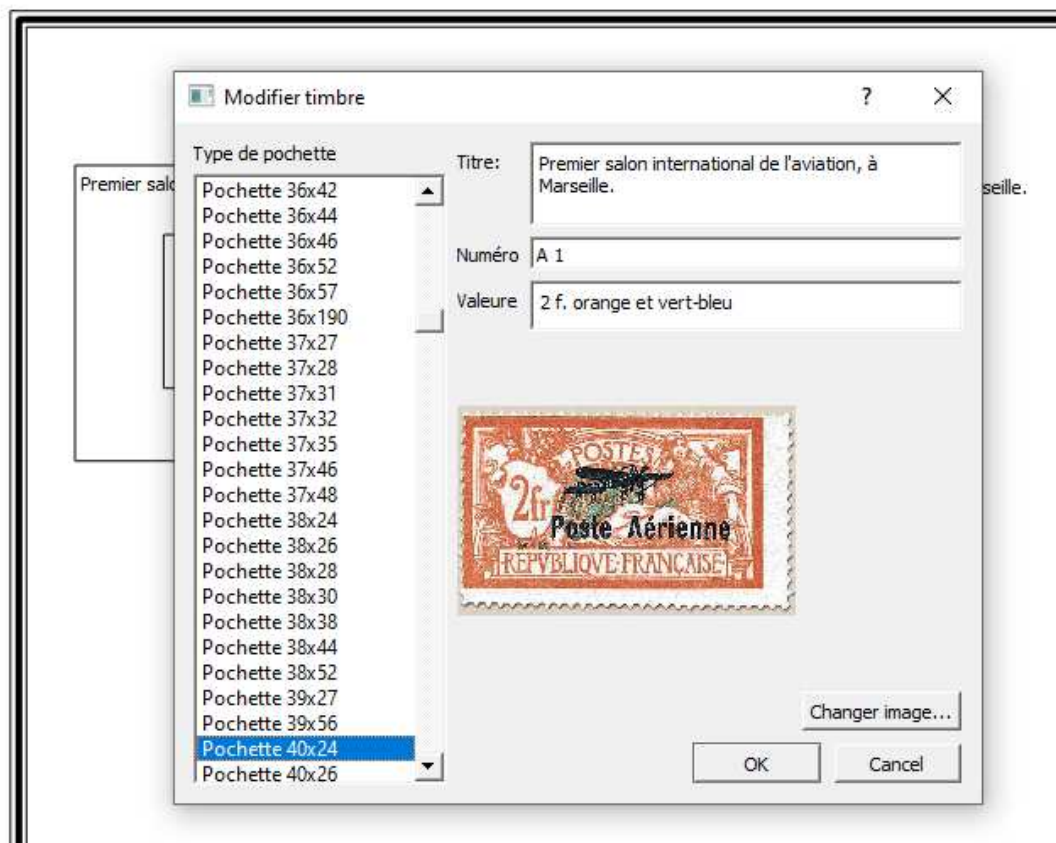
Modifier timbre

?

×

Premier salo

seille.

Type de pochette

Pochette 36x42
Pochette 36x44
Pochette 36x46
Pochette 36x52
Pochette 36x57
Pochette 36x190
Pochette 37x27
Pochette 37x28
Pochette 37x31
Pochette 37x32
Pochette 37x35
Pochette 37x46
Pochette 37x48
Pochette 38x24
Pochette 38x26
Pochette 38x28
Pochette 38x30
Pochette 38x38
Pochette 38x44
Pochette 38x52
Pochette 39x27
Pochette 39x56
Pochette 40x24
Pochette 40x26

Titre: Premier salon international de l'aviation, à Marseille.

Numéro A 1

Valeure 2 f. orange et vert-bleu

POSTES
2fr
Poste Aérienne
REPVBLIQVE FRANÇAISE

Changer image...

OK

Cancel